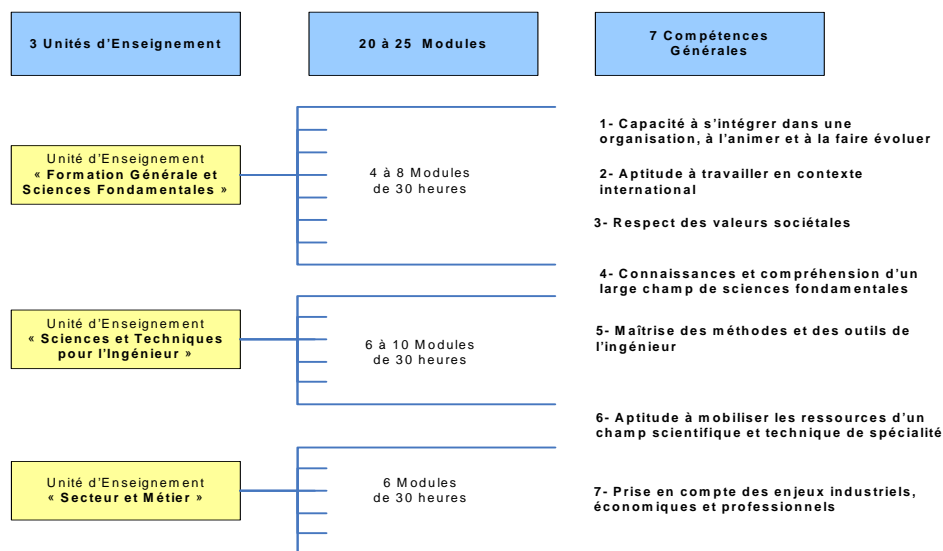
3 Unités d'Enseignement

20 à 25 Modules

7 Compétences Générales

Unité d'Enseignement « Formation Générale et Sciences Fondamentales »

4 à 8 Modules de 30 heures

Unité d'Enseignement « Sciences et Techniques pour l'Ingénieur »

6 à 10 Modules de 30 heures

Unité d'Enseignement « Secteur et Métier »

6 Modules de 30 heures

1- Capacité à s'intégrer dans une organisation, à l'animer et à la faire évoluer

2- Aptitude à travailler en contexte international

3- Respect des valeurs sociétales

4- Connaissances et compréhension d'un large champ de sciences fondamentales

5- Maîtrise des méthodes et des outils de l'ingénieur

6- Aptitude à mobiliser les ressources d'un champ scientifique et technique de spécialité

7- Prise en compte des enjeux industriels, économiques et professionnels